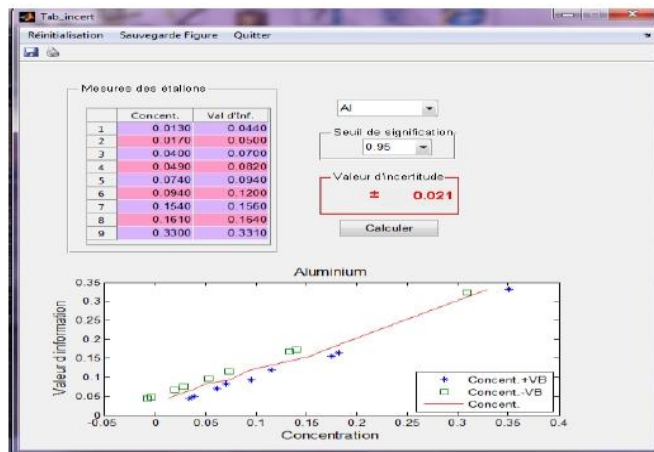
Tab_incert

Réinitialisation Sauvegarde Figure Quitter

Mesures des étalons

|   | Concent. | Val d'inf. |
|---|---|---|
| 1 | 0.0130 | 0.0440 |
| 2 | 0.0170 | 0.0500 |
| 3 | 0.0400 | 0.0700 |
| 4 | 0.0490 | 0.0820 |
| 5 | 0.0740 | 0.0940 |
| 6 | 0.0940 | 0.1200 |
| 7 | 0.1540 | 0.1560 |
| 8 | 0.1610 | 0.1640 |
| 9 | 0.3300 | 0.3310 |

Al

Seuil de signification

0.95

Valeur d'incertitude

± 0.021

Calculer

Aluminium

0.35
0.3
0.25
0.2
0.15
0.1
0.05
0

Valeur d'information

-0.05 0 0.05 0.1 0.15 0.2 0.25 0.3 0.35 0.4

Concentration

Concent.+VB
Concent.-VB
Concent.